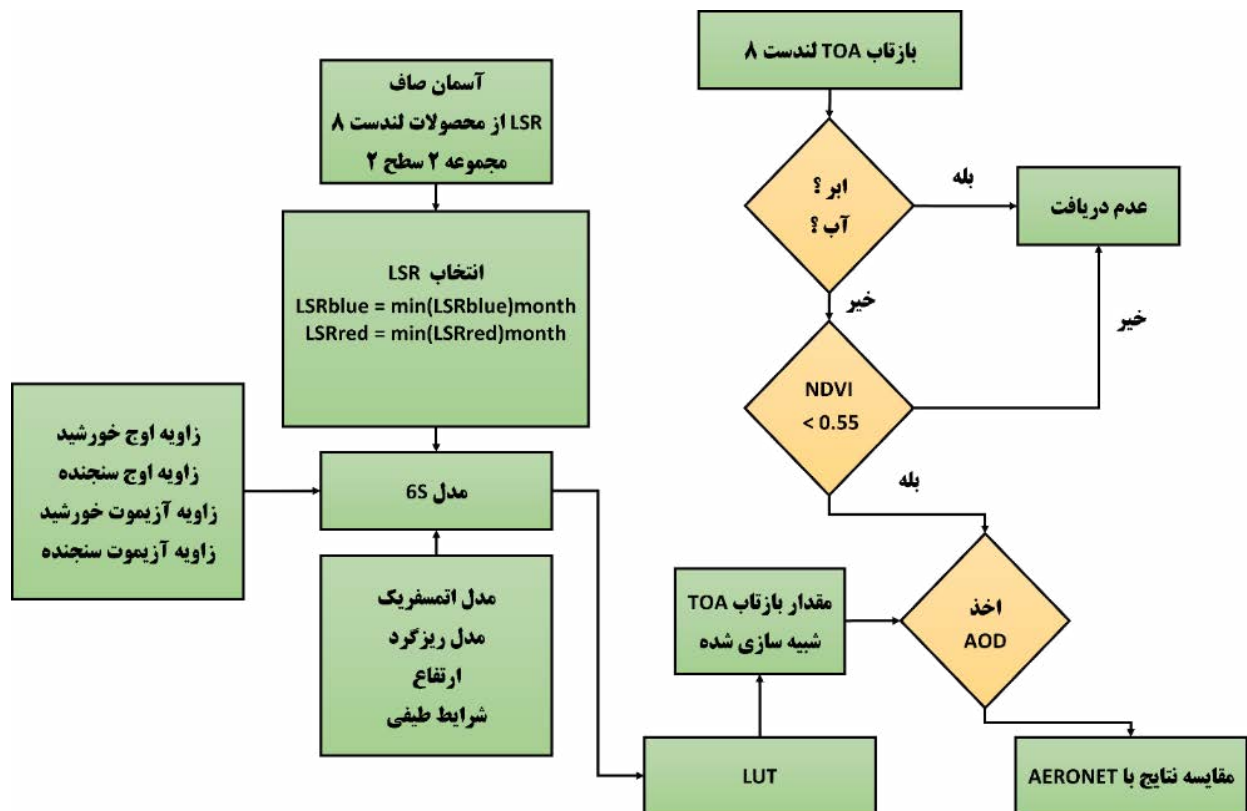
بازتاب TOA لندست ۸

آسمان صاف
LSR از محصولات لندست ۸
مجموعه ۲ سطح ۲

ابر ؟
آب ؟

بله

عدم دریافت

خیر

خیر

انتخاب LSR
LSRblue = min(LSRblue)month
LSRred = min(LSRred)month

NDVI
< 0.55

زاویه اوج خورشید
زاویه اوج سنجنده
زاویه آزیموت خورشید
زاویه آزیموت سنجنده

مدل 6S

بله

مقدار بازتاب TOA
شبیه سازی شده

اخذ
AOD

مدل اتمسفریک
مدل ریزگرد
ارتفاع
شرایط طیفی

LUT

مقایسه نتایج با AERONET